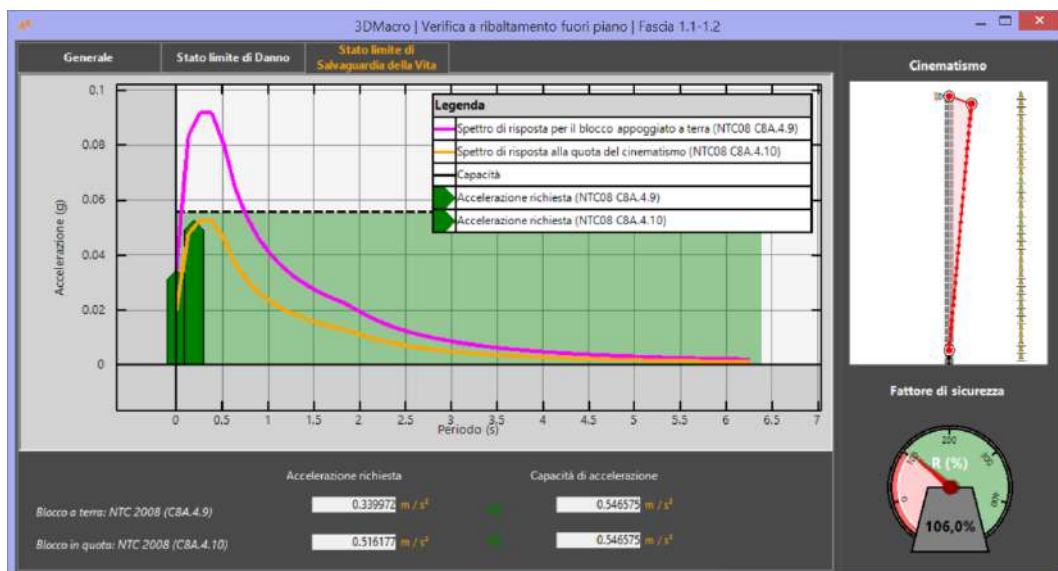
3DMacro | Verifica a ribaltamento fuori piano | Fascia 1.1-1.2

Generale
Stato limite di Danno
Stato limite di Salvaguardia della Vita

Cinematismo

Legenda
Spettro di risposta per il blocco appoggiato a terra (NTC08 C8A.4.9)
Spettro di risposta alla quota del cinematismo (NTC08 C8A.4.10)
Capacità
Accelerazione richiesta (NTC08 C8A.4.9)
Accelerazione richiesta (NTC08 C8A.4.10)

Accelerazione (g)
0.1
0.08
0.06
0.04
0.02
0
0
0.5
1
1.5
2
2.5
3
3.5
4
4.5
5
5.5
6
6.5
7
Periodo (s)

Fattore di sicurezza
R (%)
0
200
106,0%

Accelerazione richiesta
Capacità di accelerazione
Blocco a terra: NTC 2008 (C8A.4.9)
0.339972 m / s²
0.546575 m / s²
Blocco in quota: NTC 2008 (C8A.4.10)
0.516177 m / s²
0.546575 m / s²